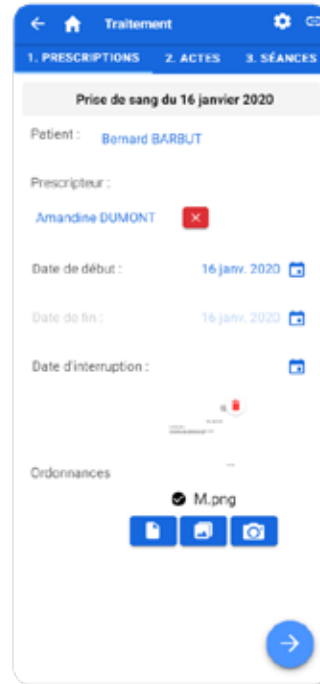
Traitement

1. PRESCRIPTIONS 2. ACTES 3. SÉANCES

Prise de sang du 16 janvier 2020

Patient : Bernard BARBUT

Prescripteur :

Amandine DUMONT

Date de début : 16 janv. 2020

Date de fin : 16 janv. 2020

Date d'interruption :

Ordonnances

M.png